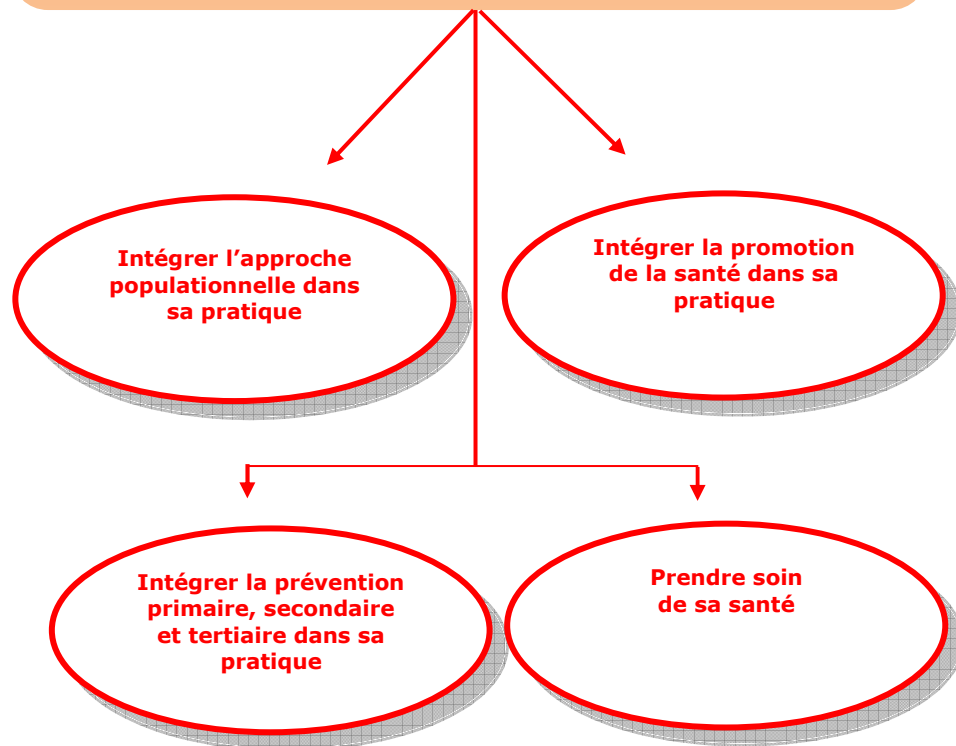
Intégrer l’approche populationnelle dans sa pratique

Intégrer la promotion de la santé dans sa pratique

Intégrer la prévention primaire, secondaire et tertiaire dans sa pratique

Prendre soin de sa santé